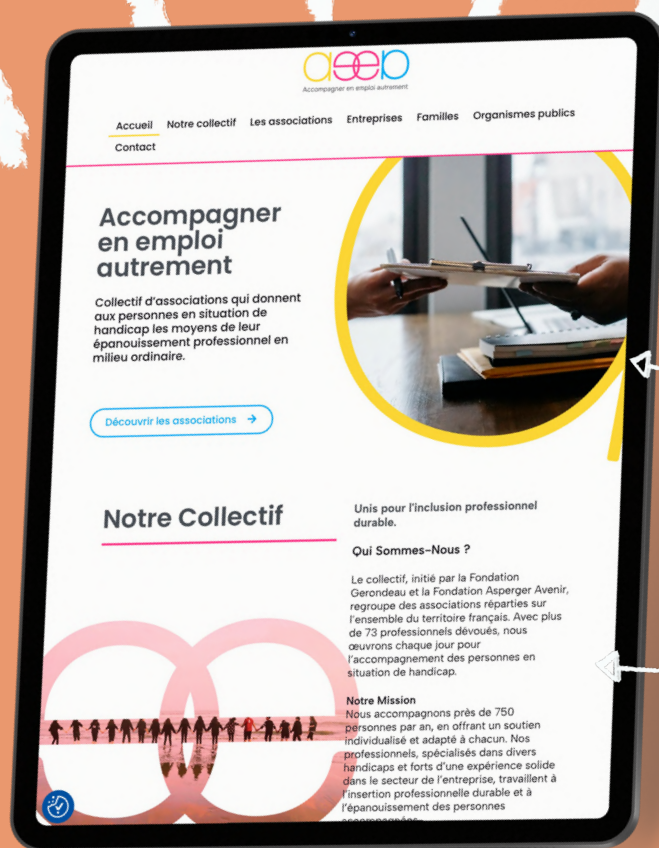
aeep
Accompagner en emploi autrement

Accueil Notre collectif Les associations Entreprises Familles Organismes publics Contact

Accompagner en emploi autrement

Collectif d'associations qui donnent aux personnes en situation de handicap les moyens de leur épanouissement professionnel en milieu ordinaire.

Découvrir les associations →

Notre Collectif

Unis pour l'inclusion professionnel durable.

Qui Sommes-Nous ?

Le collectif, initié par la Fondation Gerondeau et la Fondation Asperger Avenir, regroupe des associations réparties sur l'ensemble du territoire français. Avec plus de 73 professionnels dévoués, nous œuvrons chaque jour pour l'accompagnement des personnes en situation de handicap.

Notre Mission
Nous accompagnons près de 750 personnes par an, en offrant un soutien individualisé et adapté à chacun. Nos professionnels, spécialisés dans divers handicaps et forts d'une expérience solide dans le secteur de l'entreprise, travaillent à l'insertion professionnelle durable et à l'épanouissement des personnes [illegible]